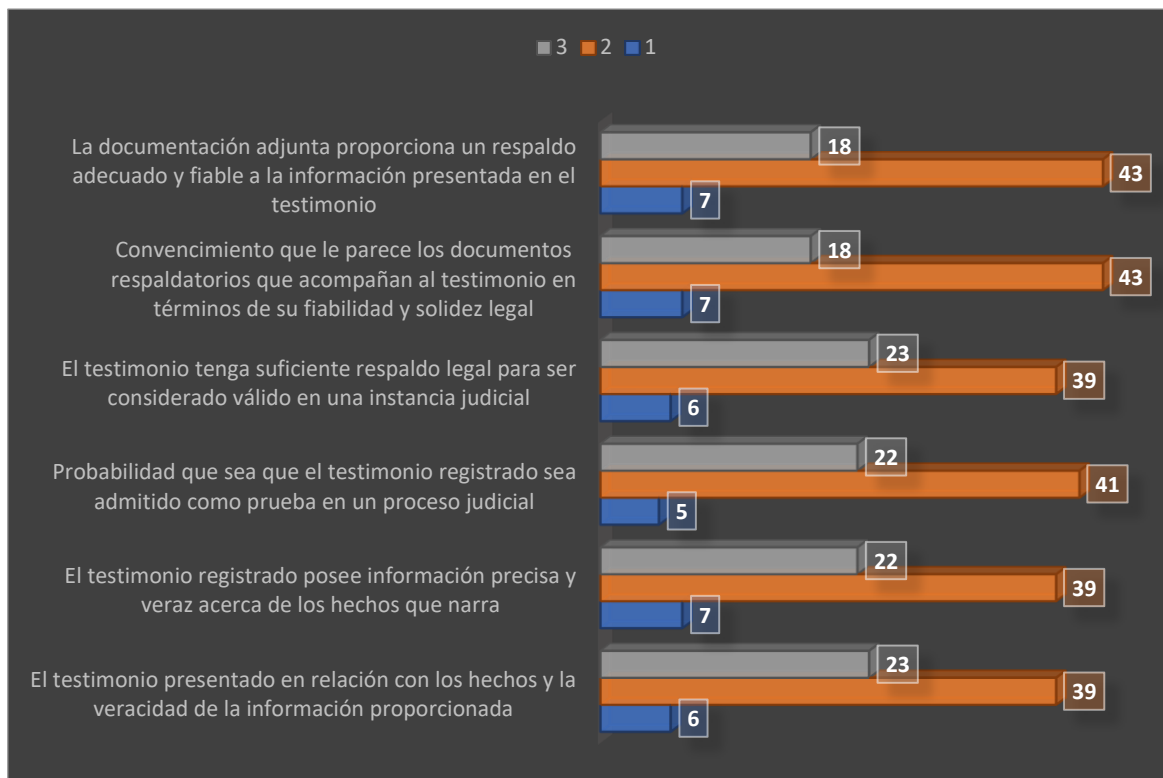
3 2 1

La documentación adjunta proporciona un respaldo adecuado y fiable a la información presentada en el testimonio

18
43
7

Convencimiento que le parece los documentos respaldatorios que acompañan al testimonio en términos de su fiabilidad y solidez legal

18
43
7

El testimonio tenga suficiente respaldo legal para ser considerado válido en una instancia judicial

23
39
6

Probabilidad que sea que el testimonio registrado sea admitido como prueba en un proceso judicial

22
41
5

El testimonio registrado posee información precisa y veraz acerca de los hechos que narra

22
39
7

El testimonio presentado en relación con los hechos y la veracidad de la información proporcionada

23
39
6